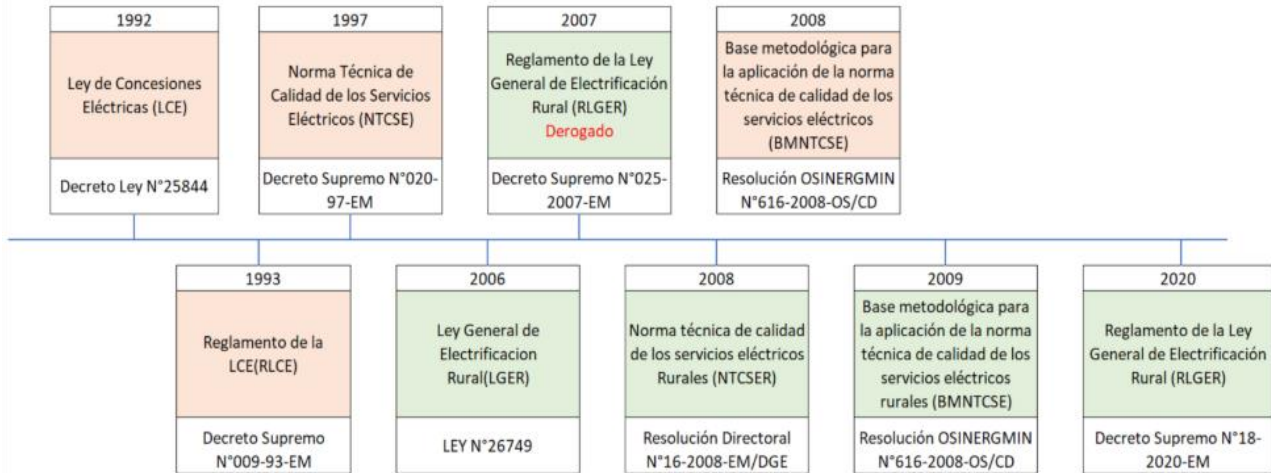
1992

Ley de Concesiones Eléctricas (LCE)

Decreto Ley N°25844

1997

Norma Técnica de Calidad de los Servicios Eléctricos (NTCSE)

Decreto Supremo N°020-97-EM

2007

Reglamento de la Ley General de Electrificación Rural (RLGER)
Derogado

Decreto Supremo N°025-2007-EM

2008

Base metodológica para la aplicación de la norma técnica de calidad de los servicios eléctricos (BMNTCSE)

Resolución OSINERGMIN N°616-2008-OS/CD

1993

Reglamento de la LCE(RLCE)

Decreto Supremo N°009-93-EM

2006

Ley General de Electrificacion Rural(LGER)

LEY N°26749

2008

Norma técnica de calidad de los servicios eléctricos Rurales (NTCSER)

Resolución Directoral N°16-2008-EM/DGE

2009

Base metodológica para la aplicación de la norma técnica de calidad de los servicios eléctricos rurales (BMNTCSE)

Resolución OSINERGMIN N°616-2008-OS/CD

2020

Reglamento de la Ley General de Electrificación Rural (RLGER)

Decreto Supremo N°18-2020-EM